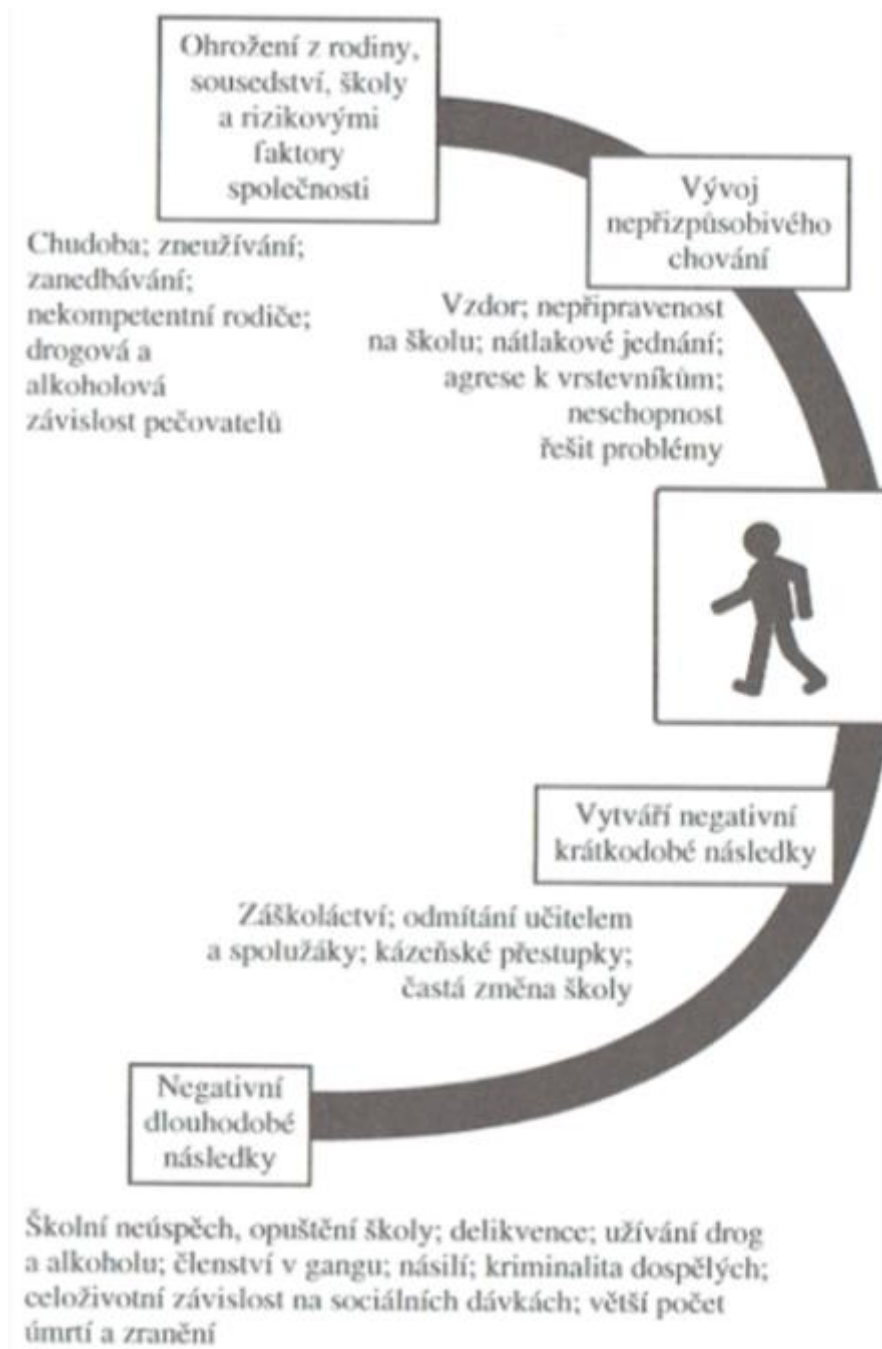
Ohrožení z rodiny, sousedství, školy a rizikovými faktory společnosti

Chudoba; zneužívání; zanedbávání; nekompetentní rodiče; drogová a alkoholová závislost pečovatelů

Vývoj nepřizpůsobivého chování

Vzdor; nepřipravenost na školu; nátlakové jednání; agrese k vrstevníkům; neschopnost řešit problémy

Vytváří negativní krátkodobé následky

Záškoláctví; odmítání učitelem a spolužáky; kázeňské přestupky; častá změna školy

Negativní dlouhodobé následky

Školní neúspěch, opuštění školy; delikvence; užívání drog a alkoholu; členství v gangu; násilí; kriminalita dospělých; celoživotní závislost na sociálních dávkách; větší počet úmrtí a zranění